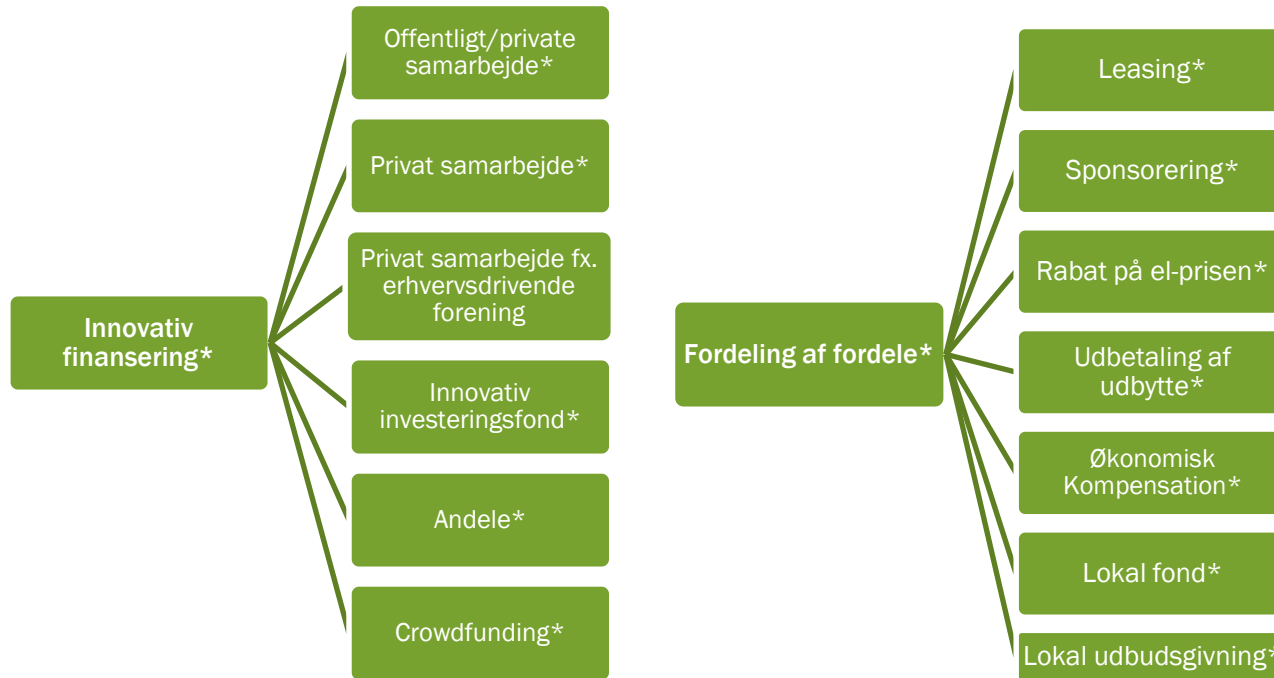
Innovativ finansering*

Offentligt/private samarbejde*

Privat samarbejde*

Privat samarbejde fx. erhvervsdrivende forening

Innovativ investeringsfond*

Andele*

Crowdfunding*

Fordeling af fordele*

Leasing*

Sponsorering*

Rabat på el-prisen*

Udbetaling af udbytte*

Økonomisk Kompensation*

Lokal fond*

Lokal udbudsgivning*